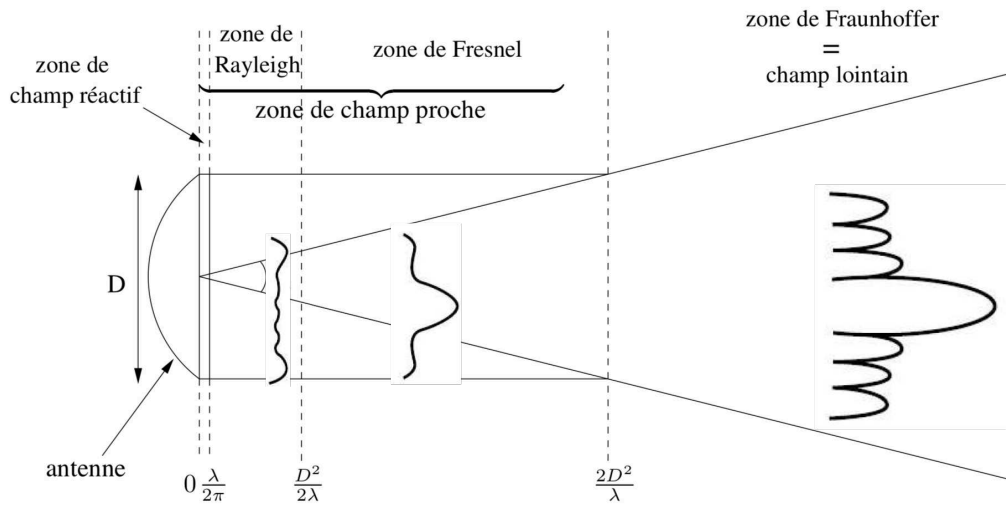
zone de champ réactif

zone de Rayleigh

zone de Fresnel

zone de champ proche

zone de Fraunhoffer = champ lointain

D

antenne

0 $\frac{\lambda}{2\pi}$

$\frac{D^2}{2\lambda}$

$\frac{2D^2}{\lambda}$